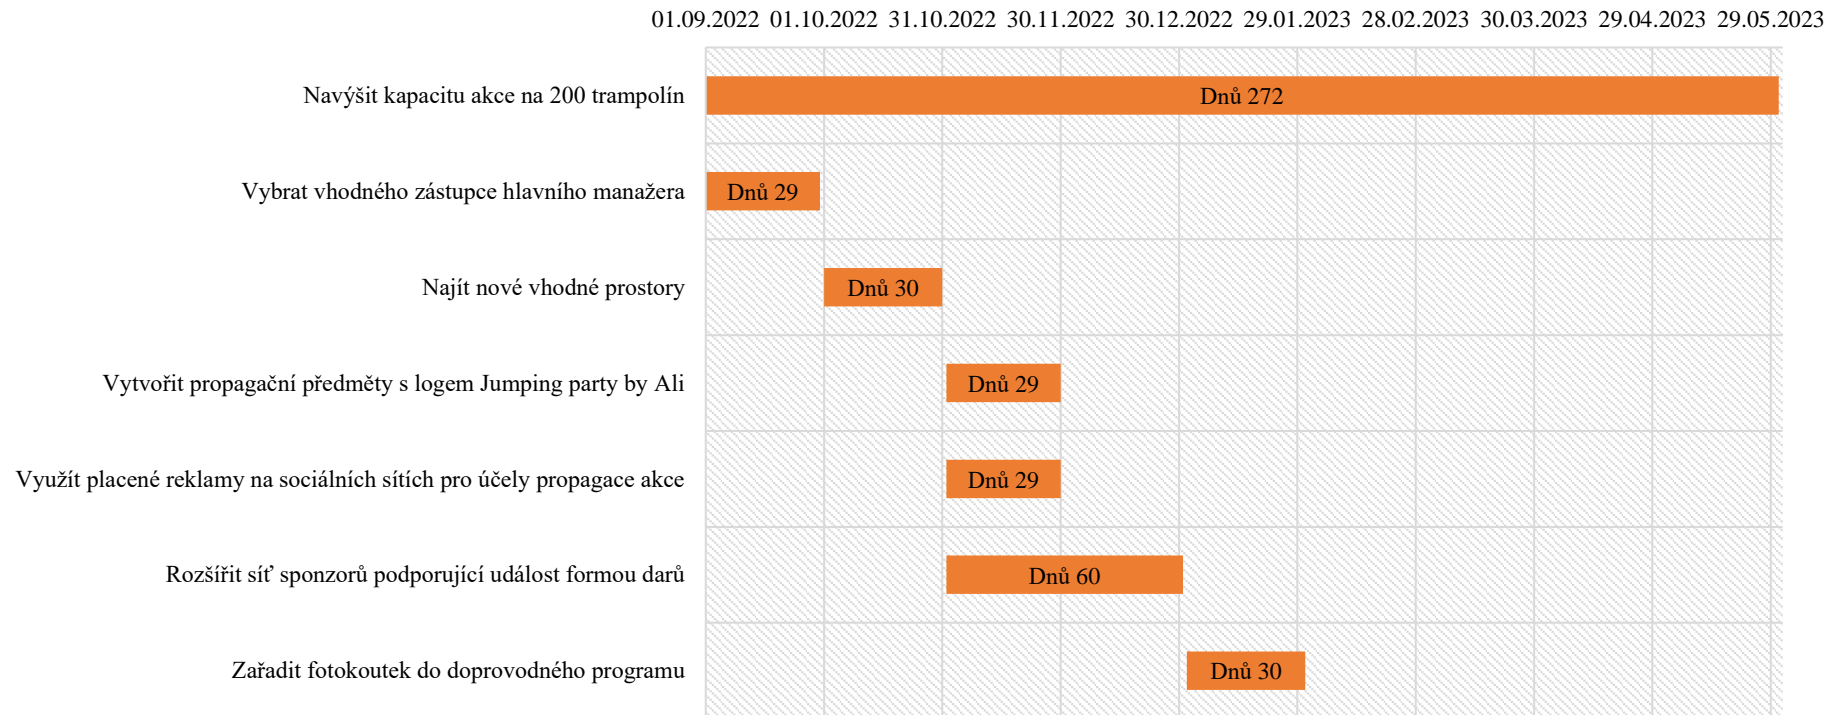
01.09.2022 01.10.2022 31.10.2022 30.11.2022 30.12.2022 29.01.2023 28.02.2023 30.03.2023 29.04.2023 29.05.2023

Navýšit kapacitu akce na 200 trampolín
Dnů 272

Vybrat vhodného zástupce hlavního manažera
Dnů 29

Najít nové vhodné prostory
Dnů 30

Vytvořit propagační předměty s logem Jumping party by Ali
Dnů 29

Využít placené reklamy na sociálních sítích pro účely propagace akce
Dnů 29

Rozšířit síť sponzorů podporující událost formou darů
Dnů 60

Zařadit fotokoutek do doprovodného programu
Dnů 30